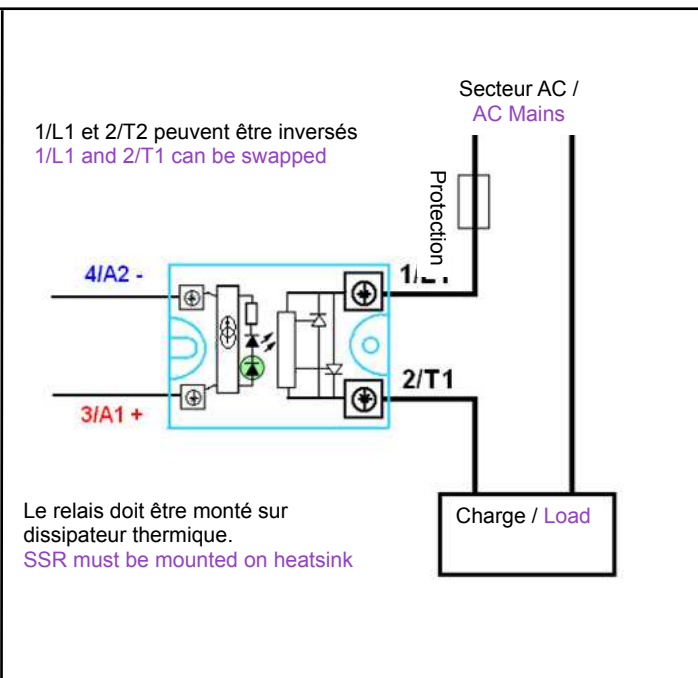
Secteur AC /
AC Mains

1/L1 et 2/T2 peuvent être inversés
1/L1 and 2/T1 can be swapped

Protection

4/A2 -

1/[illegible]

2/T1

3/A1 +

Le relais doit être monté sur dissipateur thermique.
SSR must be mounted on heatsink

Charge / Load